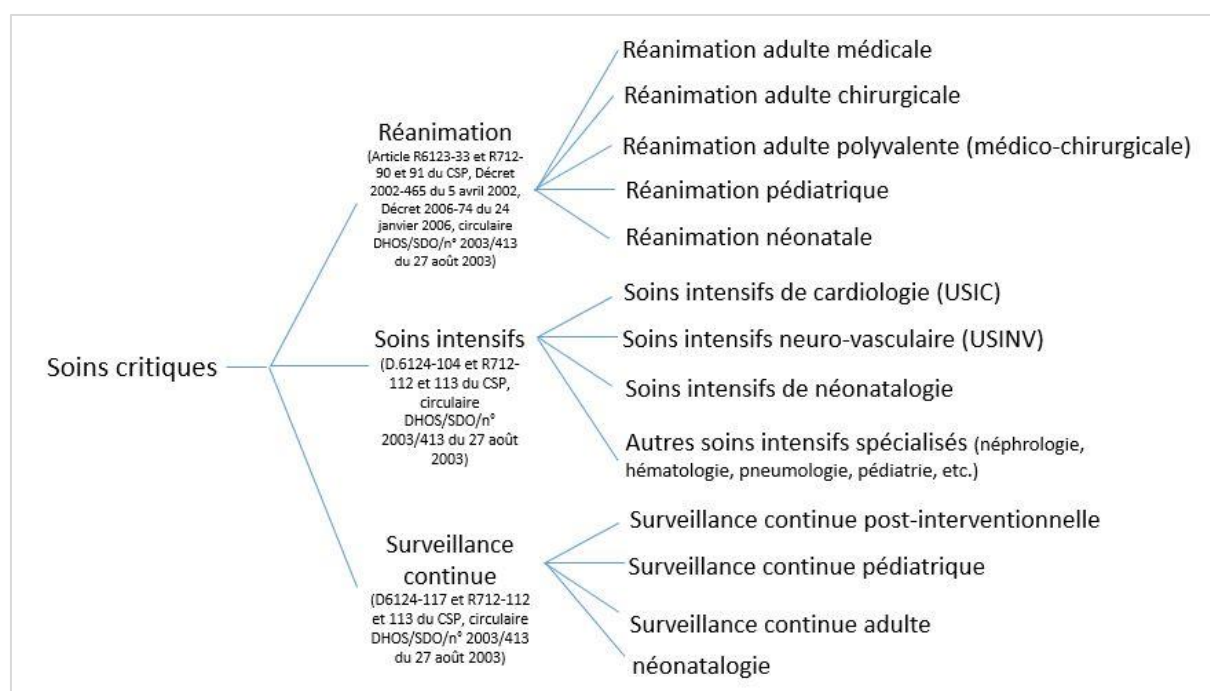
Soins critiques

Réanimation
(Article R6123-33 et R712-90 et 91 du CSP, Décret 2002-465 du 5 avril 2002, Décret 2006-74 du 24 janvier 2006, circulaire DHOS/SDO/n° 2003/413 du 27 août 2003)

Réanimation adulte médicale
Réanimation adulte chirurgicale
Réanimation adulte polyvalente (médico-chirurgicale)
Réanimation pédiatrique
Réanimation néonatale

Soins intensifs
(D.6124-104 et R712-112 et 113 du CSP, circulaire DHOS/SDO/n° 2003/413 du 27 août 2003)

Soins intensifs de cardiologie (USIC)
Soins intensifs neuro-vasculaire (USINV)
Soins intensifs de néonatalogie
Autres soins intensifs spécialisés (néphrologie, hématologie, pneumologie, pédiatrie, etc.)

Surveillance continue
(D6124-117 et R712-112 et 113 du CSP, circulaire DHOS/SDO/n° 2003/413 du 27 août 2003)

Surveillance continue post-interventionnelle
Surveillance continue pédiatrique
Surveillance continue adulte
néonatalogie